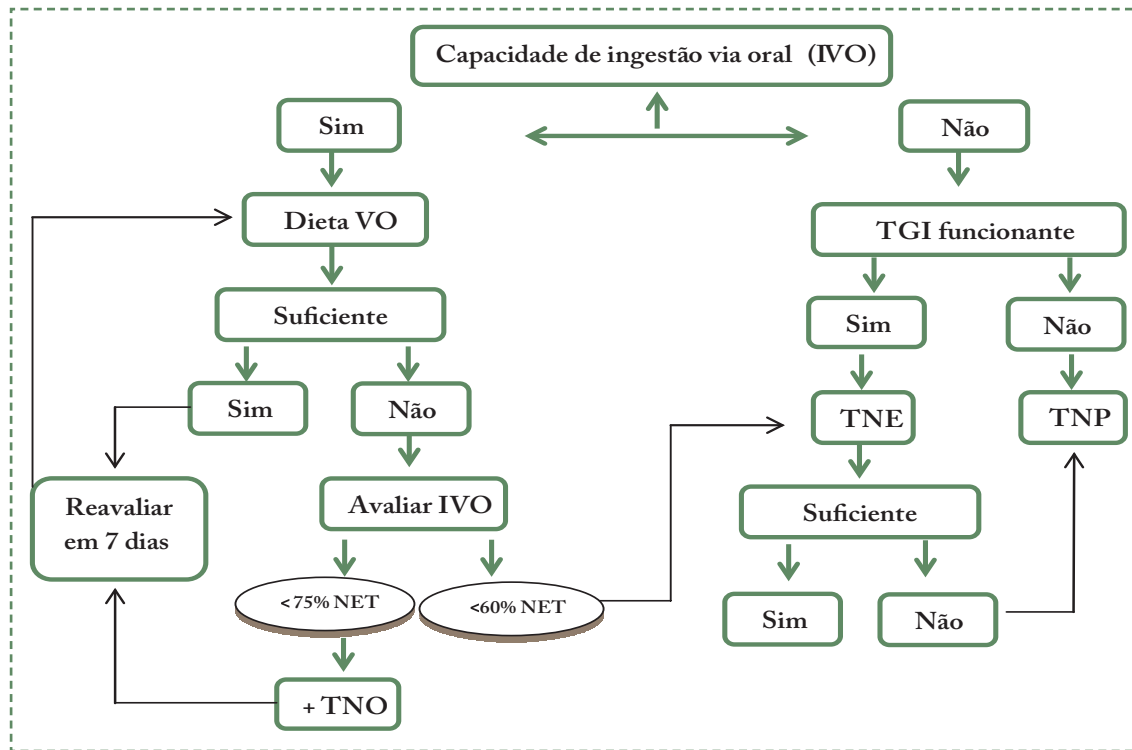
Capacidade de ingestão via oral (IVO)

Sim

Não

Dieta VO

TGI funcionante

Suficiente

Sim

Não

Sim

Não

TNE

TNP

Reavaliar em 7 dias

Avaliar IVO

Suficiente

< 75% NET

<60% NET

Sim

Não

+ TNO